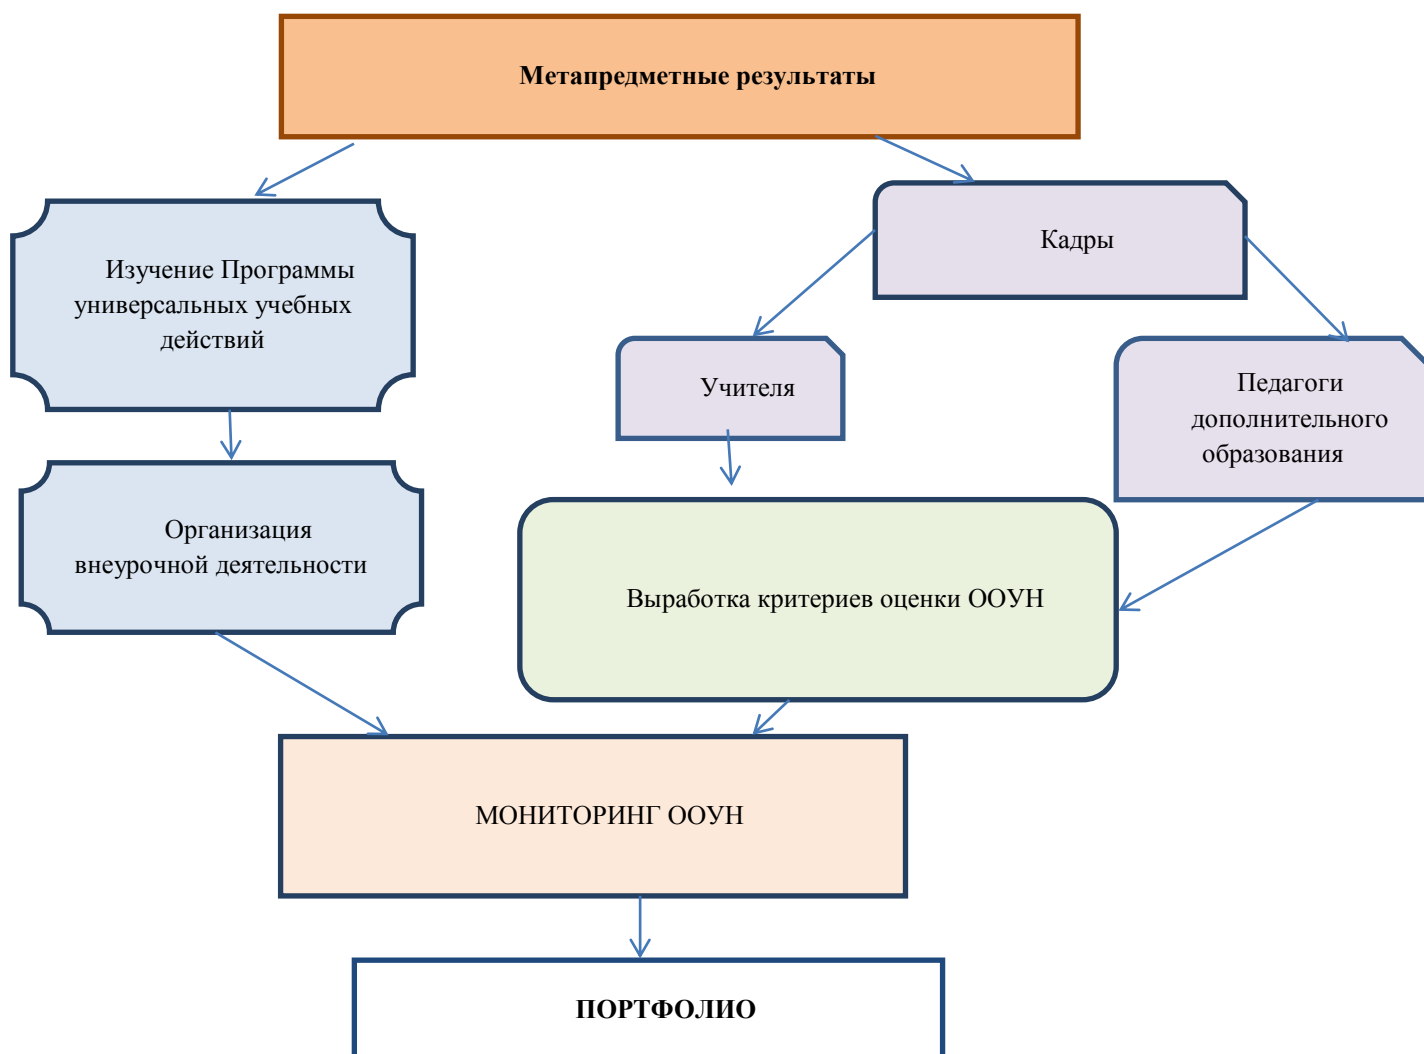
Метапредметные результаты

Изучение Программы универсальных учебных действий

Кадры

Учителя

Педагоги дополнительного образования

Организация внеурочной деятельности

Выработка критериев оценки ООУН

МОНИТОРИНГ ООУН

ПОРТФОЛИО